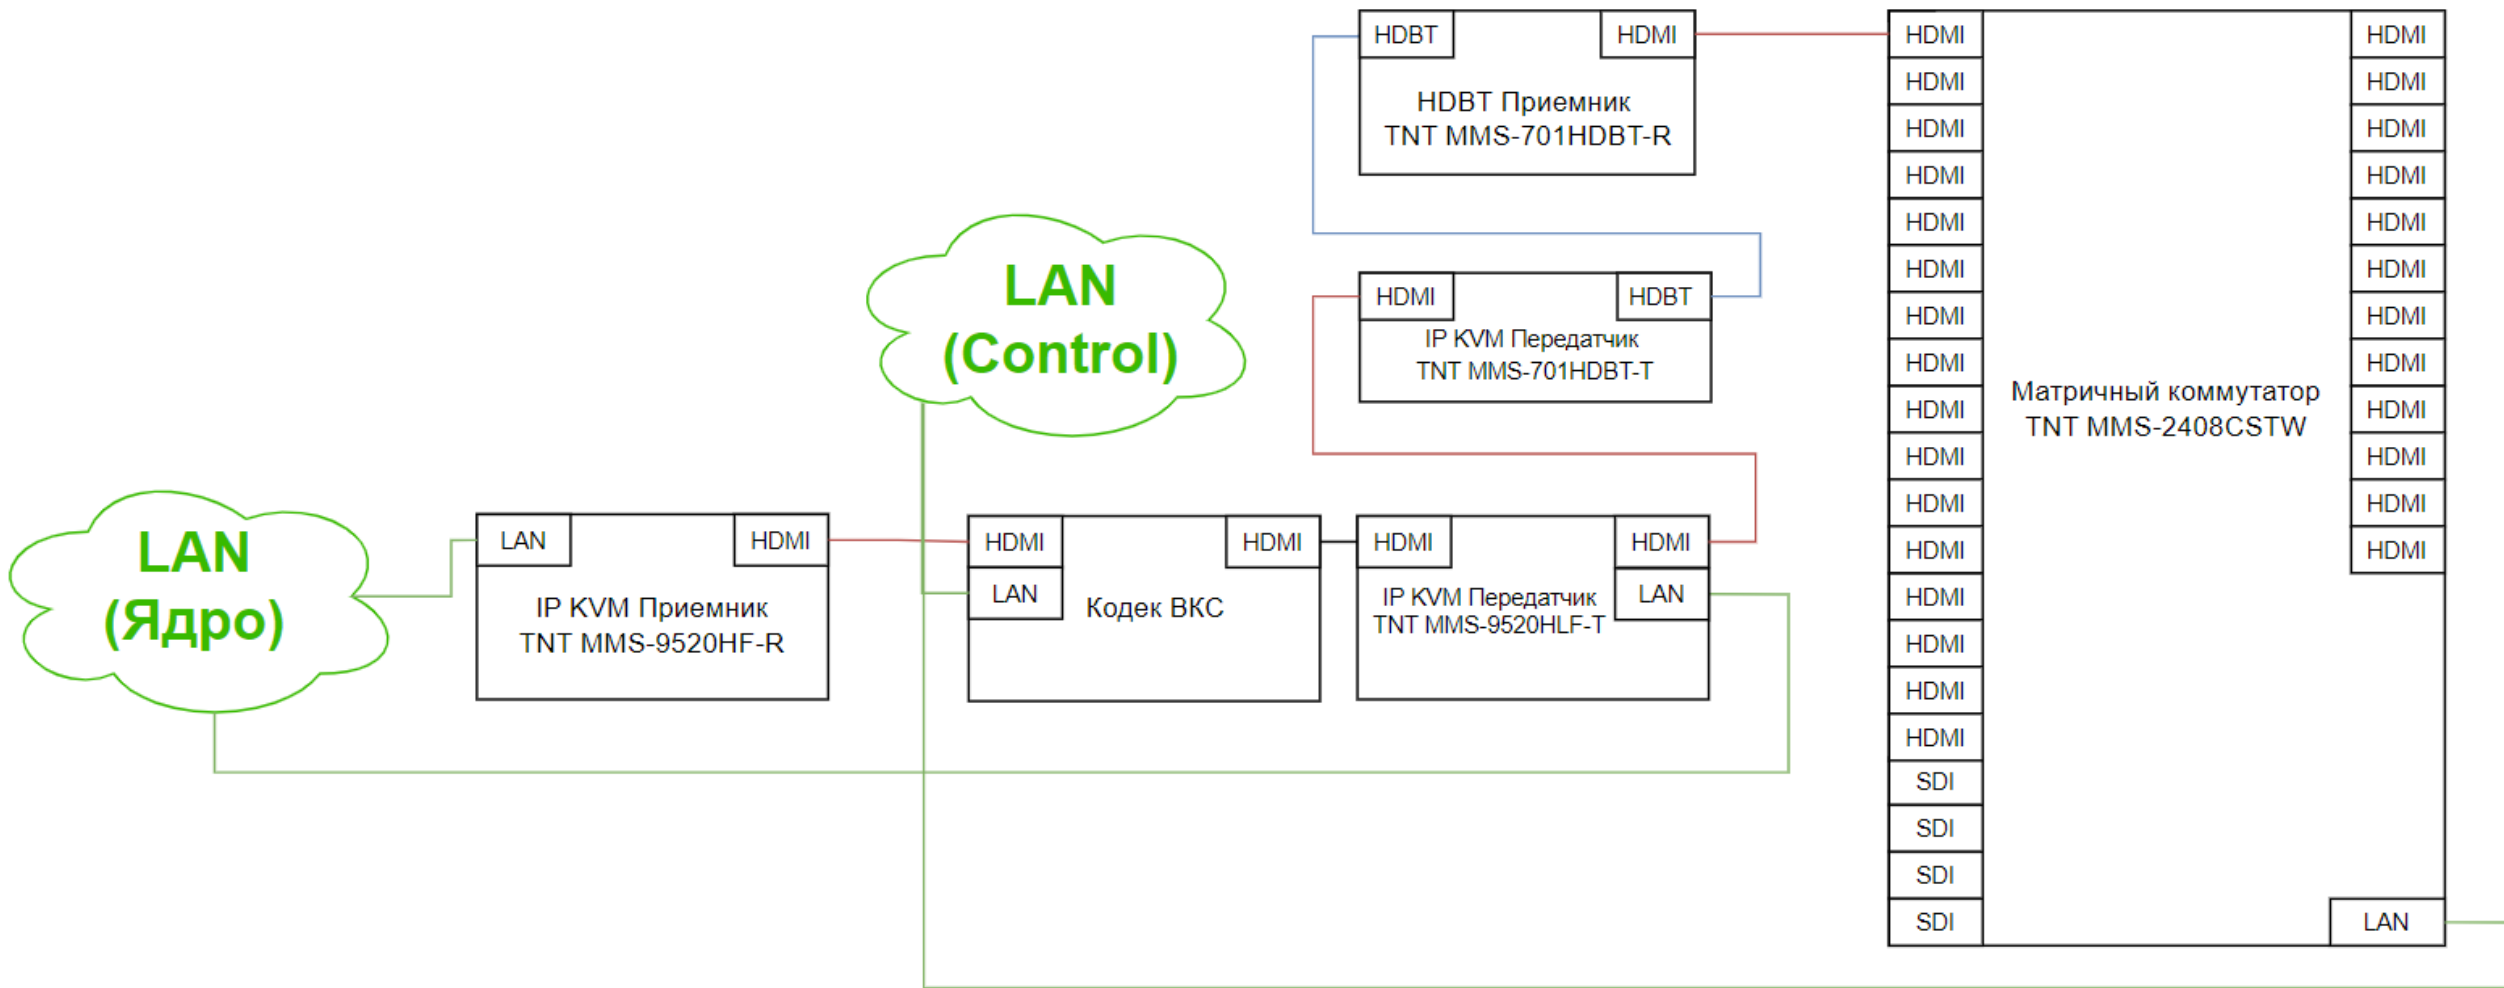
HDBT
HDMI
HDBT Приемник
TNT MMS-701HDBT-R

HDMI
HDBT
IP KVM Передатчик
TNT MMS-701HDBT-T

LAN
(Control)

LAN
(Ядро)

LAN
HDMI
IP KVM Приемник
TNT MMS-9520HF-R

HDMI
HDMI
LAN
Кодек ВКС

HDMI
HDMI
LAN
IP KVM Передатчик
TNT MMS-9520HLF-T

HDMI
HDMI
HDMI
HDMI
HDMI
HDMI
HDMI
HDMI
HDMI
HDMI
HDMI
HDMI
HDMI
HDMI
HDMI
HDMI
SDI
SDI
SDI
SDI

Матричный коммутатор
TNT MMS-2408CSTW

HDMI
HDMI
HDMI
HDMI
HDMI
HDMI
HDMI
HDMI
HDMI
HDMI
HDMI
HDMI
LAN